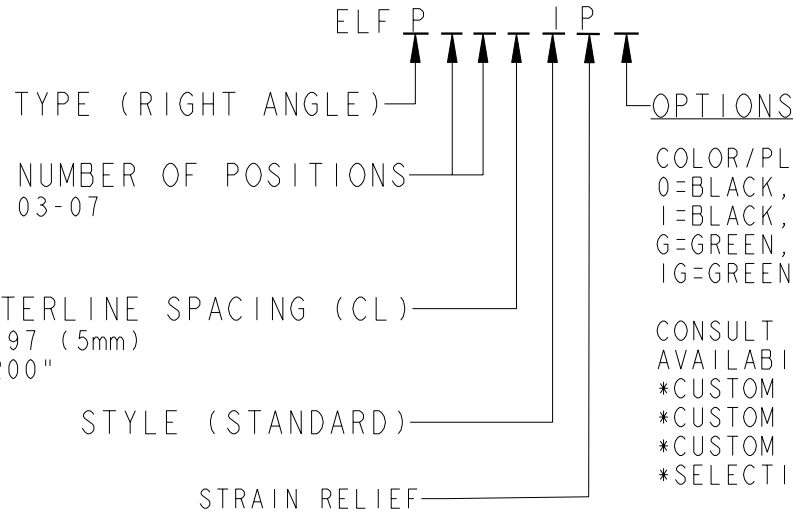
ELF P _ _ _ I P _

TYPE (RIGHT ANGLE)

NUMBER OF POSITIONS
03-07

TERLINE SPACING (CL)
97 (5mm)
200"

STYLE (STANDARD)

STRAIN RELIEF

OPTIONS

COLOR/PL
0=BLACK,
I=BLACK,
G=GREEN,
IG=GREEN

CONSULT
AVAILABI
*CUSTOM
*CUSTOM
*CUSTOM
*SELECTI